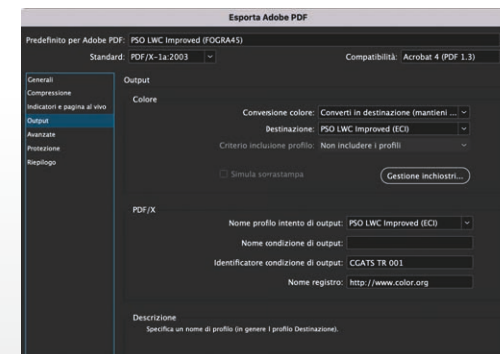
Esporta Adobe PDF

Predefinito per Adobe PDF: PSO LWC Improved (FOGRA45)

Standard: PDF/X-1a:2003

Compatibilità: Acrobat 4 (PDF 1.3)

Generali
Compressione
Indicatori e pagina al vivo
Output
Avanzate
Protezione
Riepilogo

Output

Colore

Conversione colore: Converti in destinazione (mantieni ...

Destinazione: PSO LWC Improved (ECI)

Criterio inclusione profilo: Non includere i profili

Simula sovrastampa

Gestione inchiostri...

PDF/X

Nome profilo intento di output: PSO LWC Improved (ECI)

Nome condizione di output:

Identificatore condizione di output: CGATS TR 001

Nome registro: http://www.color.org

Descrizione

Specifica un nome di profilo (in genere il profilo Destinazione).